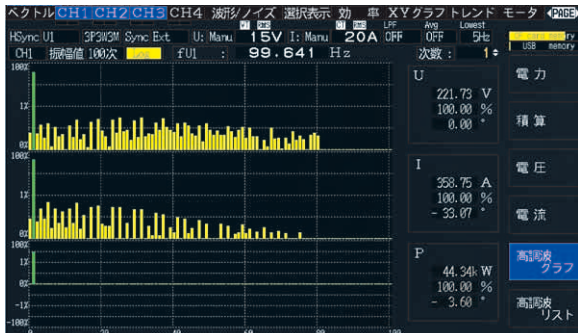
ベクトル CH1 CH2 CH3 CH4 波形/ノイズ 選択表示 効 率 XYグラフ トレンド モータ PAGE

HSync U1 3P3W3M Sync Ext. U: Manu 15V I: Manu 20A LPF OFF Avg OFF Lowest 5Hz USB memory

CH1 振幅値 100次 Log fU1 : 99.641 Hz 次数 : 1

100%
1%
0%
100%
1%
0%
100%
1%
0%
-1%
-100%

U
221.73 V
100.00 %
0.00 °

I
358.75 A
100.00 %
- 33.07 °

P
44.34k W
100.00 %
- 3.60 °

電力
積算
電圧
電流
高調波 グラフ
高調波 リスト

0 20 40 60 80 100